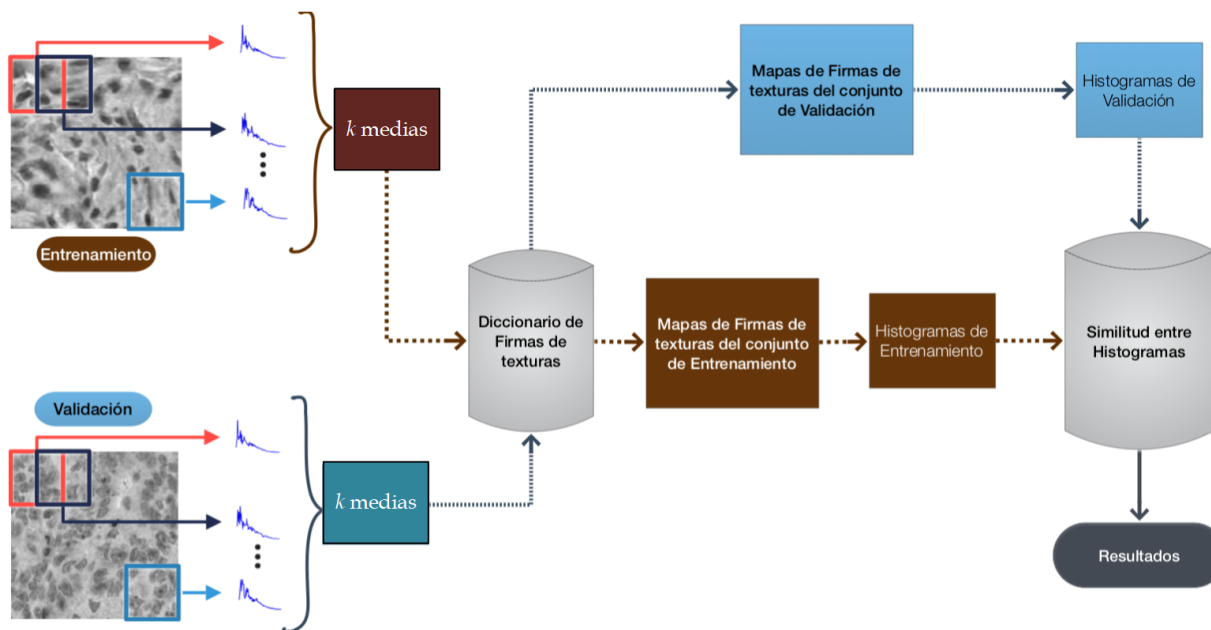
Entrenamiento

$k$ medias

Mapas de Firmas de texturas del conjunto de Validación

Histogramas de Validación

Diccionario de Firmas de texturas

Mapas de Firmas de texturas del conjunto de Entrenamiento

Histogramas de Entrenamiento

Similitud entre Histogramas

Validación

$k$ medias

Resultados